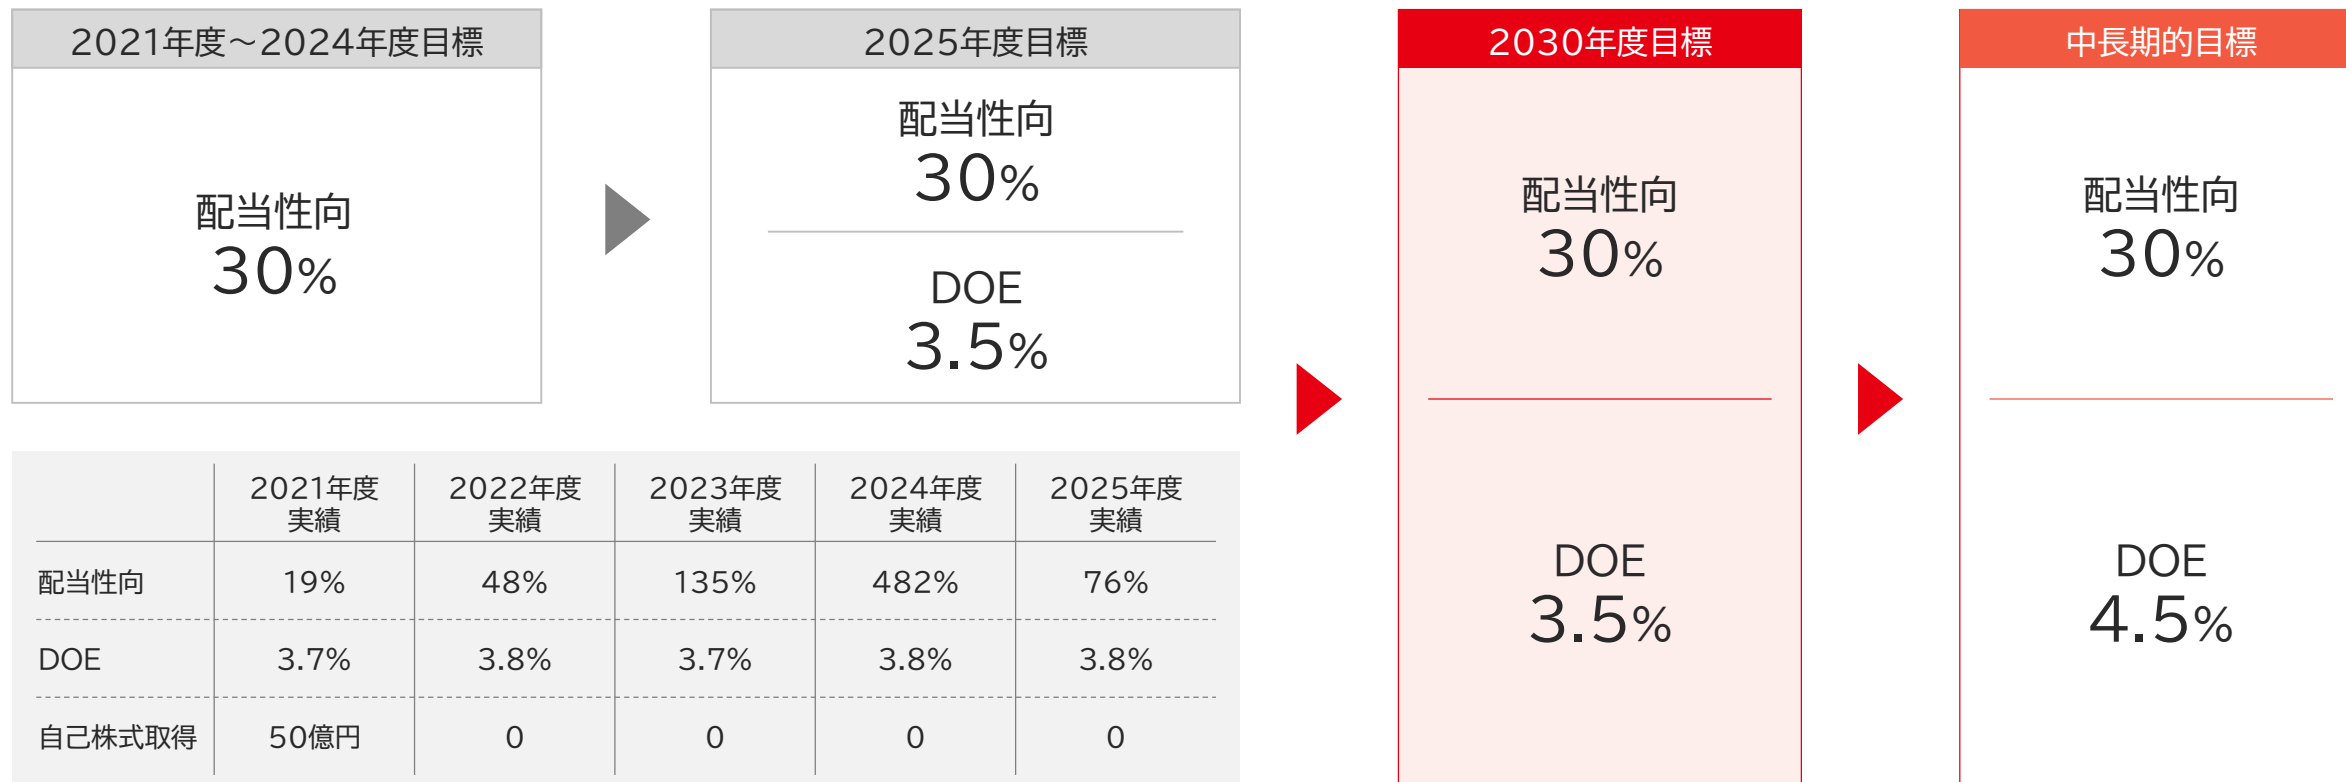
2021年度～2024年度目標

配当性向
30%

2025年度目標

配当性向
30%

DOE
3.5%

| | 2021年度実績 | 2022年度実績 | 2023年度実績 | 2024年度実績 | 2025年度実績 |
|---|---|---|---|---|---|
| 配当性向 | 19% | 48% | 135% | 482% | 76% |
| DOE | 3.7% | 3.8% | 3.7% | 3.8% | 3.8% |
| 自己株式取得 | 50億円 | 0 | 0 | 0 | 0 |

2030年度目標

配当性向
30%

DOE
3.5%

中長期的目標

配当性向
30%

DOE
4.5%